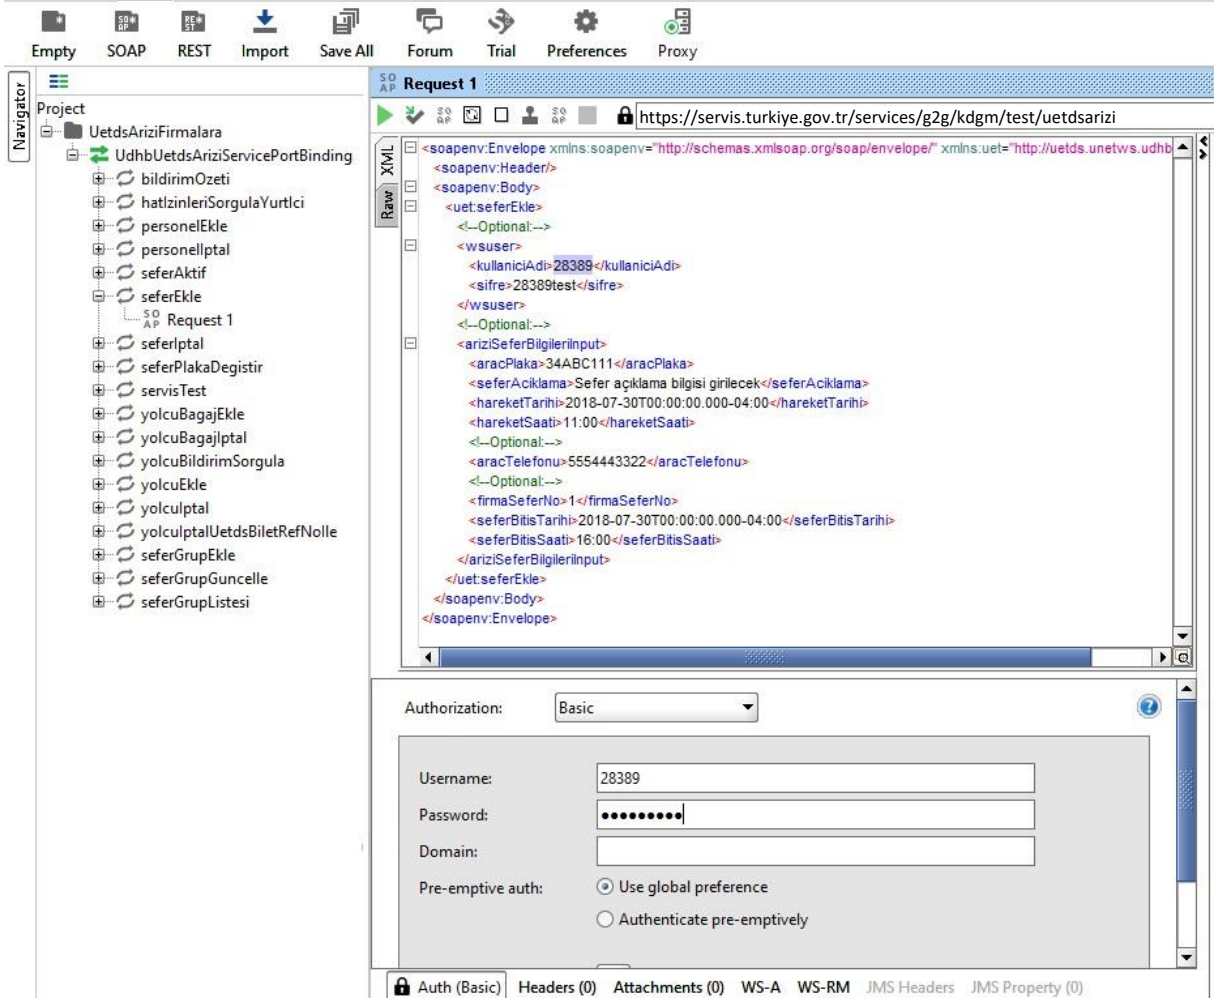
Empty SOAP REST Import Save All Forum Trial Preferences Proxy

Navigator

Project
UetdsAriziFirmalara
UdhbUetdsAriziServicePortBinding
bildirimOzeti
hatIzinleriSorgulaYurtIci
personelEkle
personelIptal
seferAktif
seferEkle
Request 1
seferIptal
seferPlakaDegistir
servisTest
yolcuBagajEkle
yolcuBagajIptal
yolcuBildirimSorgula
yolcuEkle
yolcuIptal
yolcuIptalUetdsBiletRefNoIle
seferGrupEkle
seferGrupGuncelle
seferGrupListesi

Request 1

https://servis.turkiye.gov.tr/services/g2g/kdgm/test/uetdsarizi

XML
Raw

<soapenv:Envelope xmlns:soapenv="http://schemas.xmlsoap.org/soap/envelope/" xmlns:uet="http://uetds.unetws.udhb
<soapenv:Header/>
<soapenv:Body>
<uet:seferEkle>
<!--Optional:-->
<wsuser>
<kullaniciAdi>28389</kullaniciAdi>
<sifre>28389test</sifre>
</wsuser>
<!--Optional:-->
<ariziSeferBilgileriInput>
<aracPlaka>34ABC111</aracPlaka>
<seferAciklama>Sefer açıklama bilgisi girilecek</seferAciklama>
<hareketTarihi>2018-07-30T00:00:00.000-04:00</hareketTarihi>
<hareketSaati>11:00</hareketSaati>
<!--Optional:-->
<aracTelefonu>5554443322</aracTelefonu>
<!--Optional:-->
<firmaSeferNo>1</firmaSeferNo>
<seferBitisTarihi>2018-07-30T00:00:00.000-04:00</seferBitisTarihi>
<seferBitisSaati>16:00</seferBitisSaati>
</ariziSeferBilgileriInput>
</uet:seferEkle>
</soapenv:Body>
</soapenv:Envelope>

Authorization: Basic

Username: 28389
Password: •••••••••
Domain:
Pre-emptive auth: Use global preference
Authenticate pre-emptively

Auth (Basic) Headers (0) Attachments (0) WS-A WS-RM JMS Headers JMS Property (0)